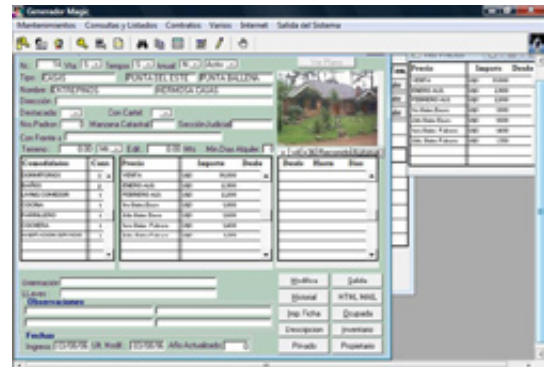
Generador Magic

Mantenimientos Consultas y Listados Contratos Varios Internet Salida del Sistema

Nr. Vta Tempor Anual Activo

Tipo CASAS PUNTA DEL ESTE PUNTA BALLENA

Nombre ENTREPINOS HERMOSA CASAS

Dirección

Destacado Con Cartel

Nro Padron Manzana Catastral Sección Judicial

Con Fuente a

Terreno 0.00 Edif. 0.00 Mts Min.Dias Alquiler

Comodidades | Cant.

DORMITORIOS

BAÑOS

LIVING COMEDOR

COCINA

PARRILLERO

GARAJE

Precio | Importe | Desde

VENTA

ENERO ALQ.

FEBRERO ALQ.

Desde | Hasta | Dias

Precio | Importe | Desde

VENTA

ENERO ALQ.

FEBRERO ALQ.

Orientación

Llaves

Observaciones

Fechas

Ingreso Ult. Modif. Año Actualizado

Modifica Salida

Historial HTML MAIL

Imp. Ficha Ocupada

Descripcion Inventario

Privado Propietario